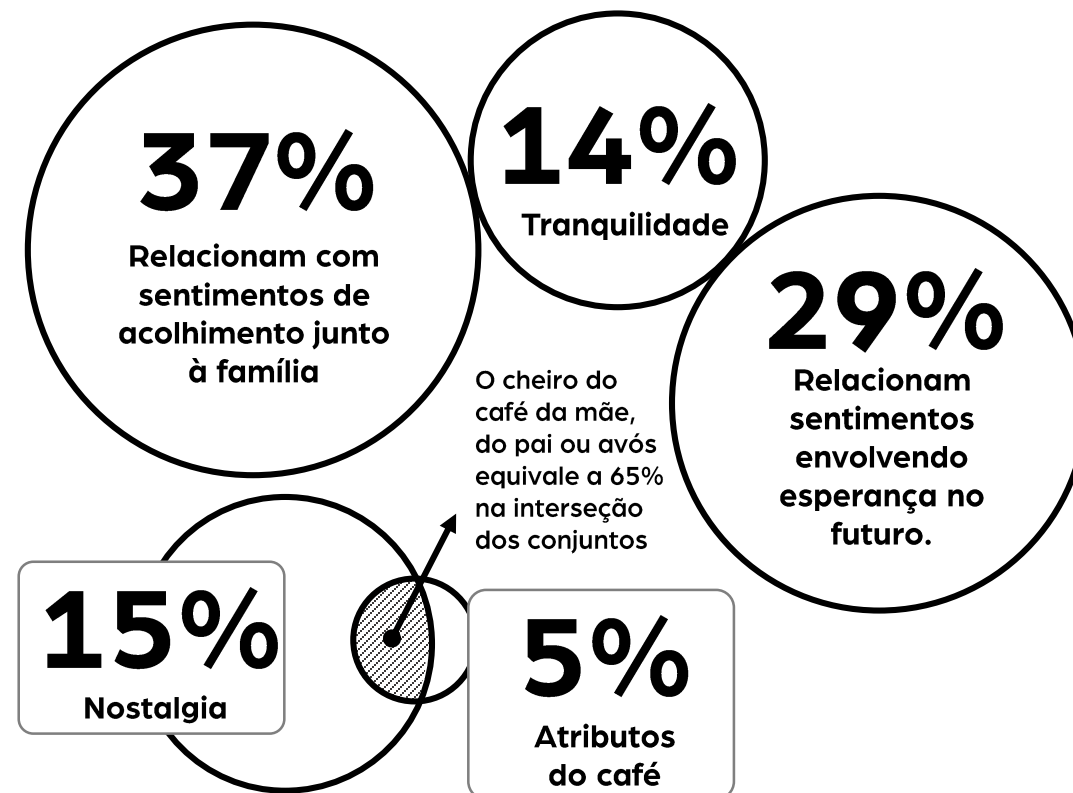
37%
Relacionam com sentimentos de acolhimento junto à família

14%
Tranquilidade

29%
Relacionam sentimentos envolvendo esperança no futuro.

O cheiro do café da mãe, do pai ou avós equivale a 65% na interseção dos conjuntos

15%
Nostalgia

5%
Atributos do café